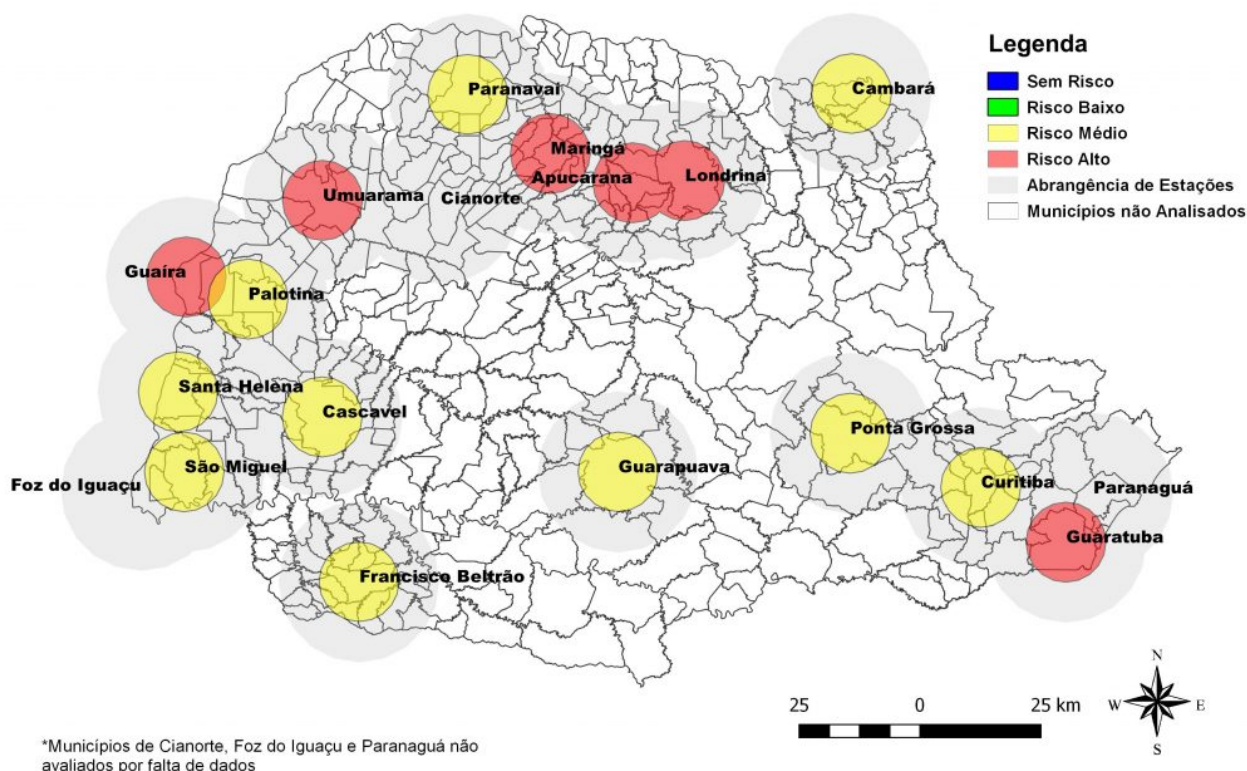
Legenda
Sem Risco
Risco Baixo
Risco Médio
Risco Alto
Abrangência de Estações
Municípios não Analisados

Paranavaí
Cambará
Maringá
Apucarana
Londrina
Umuarama
Cianorte
Guaíra
Palotina
Santa Helena
Cascavel
São Miguel
Foz do Iguaçu
Guarapuava
Ponta Grossa
Curitiba
Paranaguá
Guaratuba
Francisco Beltrão

25 0 25 km
N
W E
S

*Municípios de Cianorte, Foz do Iguaçu e Paranaguá não avaliados por falta de dados